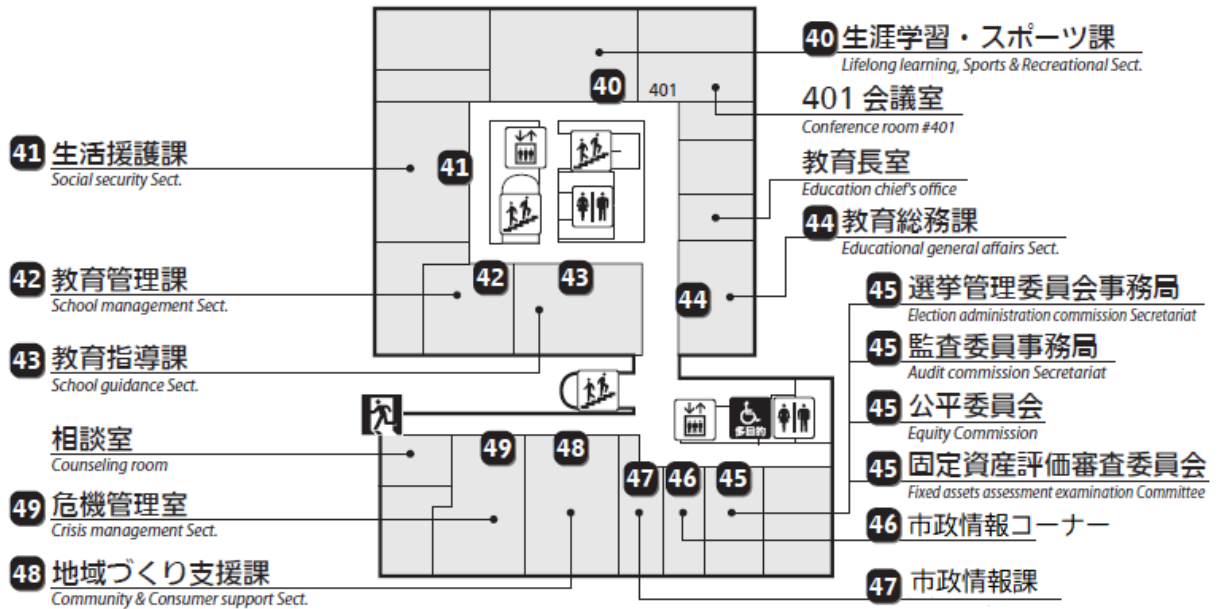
40 生涯学習・スポーツ課
Lifelong learning, Sports & Recreational Sect.

401 会議室
Conference room #401

教育長室
Education chief's office

44 教育総務課
Educational general affairs Sect.

41 生活援護課
Social security Sect.

42 教育管理課
School management Sect.

43 教育指導課
School guidance Sect.

45 選挙管理委員会事務局
Election administration commission Secretariat

45 監査委員事務局
Audit commission Secretariat

45 公平委員会
Equity Commission

45 固定資産評価審査委員会
Fixed assets assessment examination Committee

46 市政情報コーナー

47 市政情報課

相談室
Counseling room

49 危機管理室
Crisis management Sect.

48 地域づくり支援課
Community & Consumer support Sect.

40 401 41 42 43 44 49 48 47 46 45

多目的